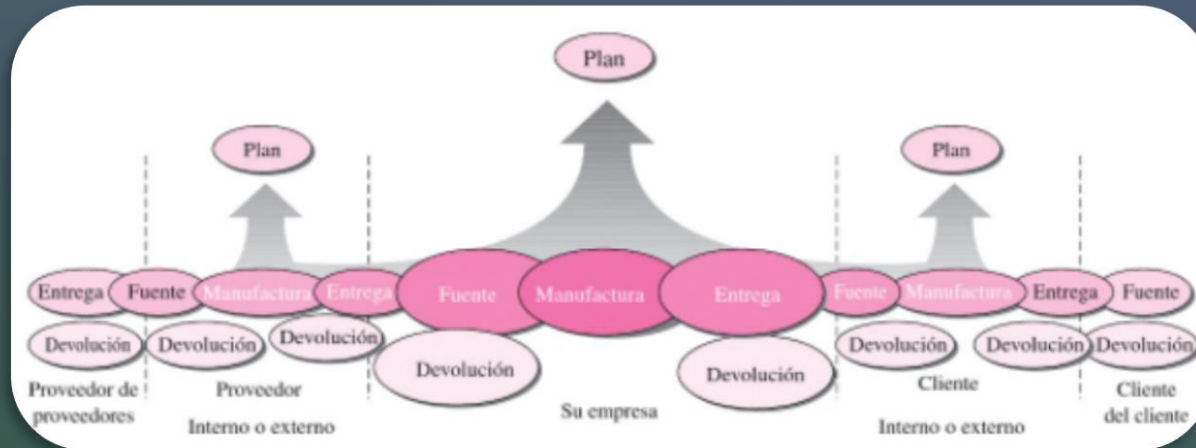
Plan

Plan

Plan

Entrega Fuente Manufactura Entrega Fuente Manufactura Entrega Fuente Manufactura Entrega Fuente

Devolución Devolución Devolución Devolución Devolución Devolución Devolución Devolución

Proveedor de proveedores

Proveedor

Interno o externo

Su empresa

Cliente

Interno o externo

Cliente del cliente